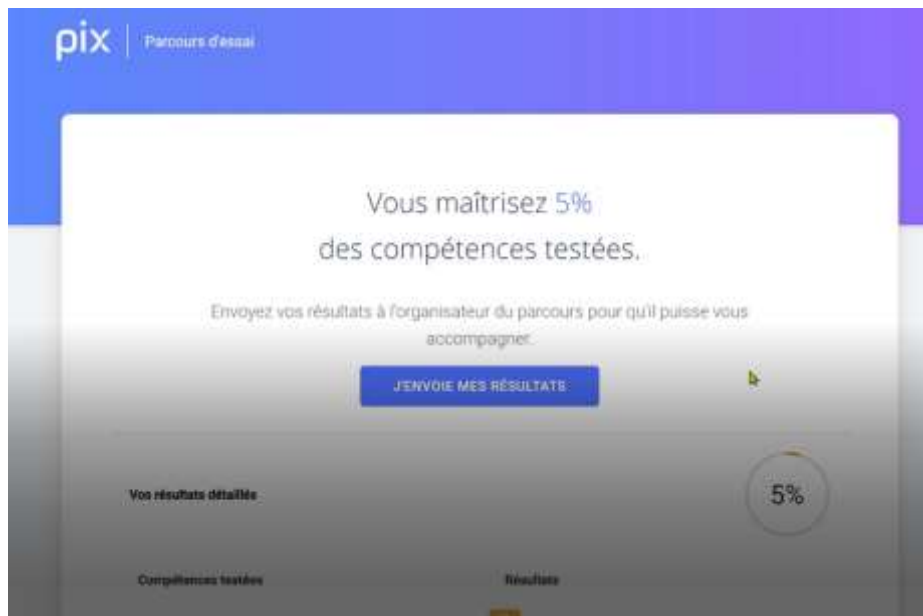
pix | Parcours d'essai

Vous maîtrisez 5%
des compétences testées.

Envoyez vos résultats à l'organisateur du parcours pour qu'il puisse vous accompagner.

J'ENVOIE MES RÉSULTATS

Vos résultats détaillés

5%

Compétences testées

Résultats